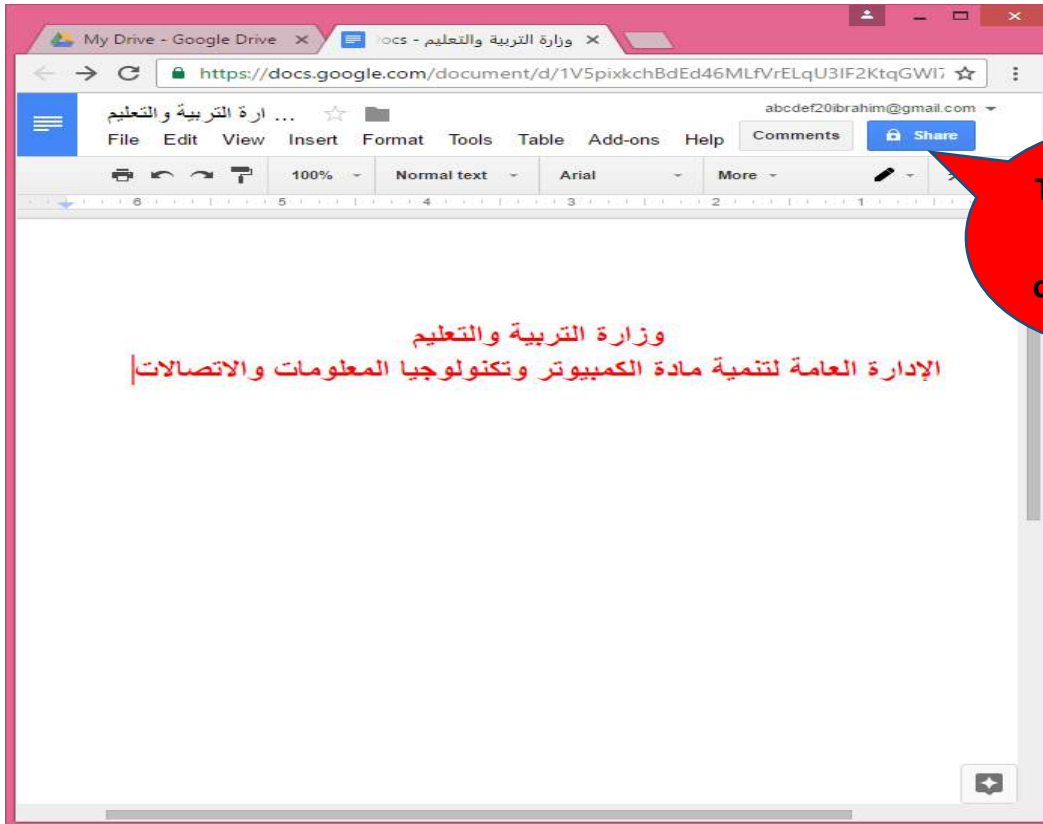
My Drive - Google Drive ×
وزارة التربية والتعليم - ocs ×

https://docs.google.com/document/d/1V5pixkchBdEd46MLfVrELqU3IF2KtqGWI7

ارة التربية والتعليم ...
abcdef20ibrahim@gmail.com

File Edit View Insert Format Tools Table Add-ons Help
Comments
Share

100% Normal text Arial More

6 5 4 3 2 1

T
c

وزارة التربية والتعليم
الإدارة العامة لتنمية مادة الكمبيوتر وتكنولوجيا المعلومات والاتصالات